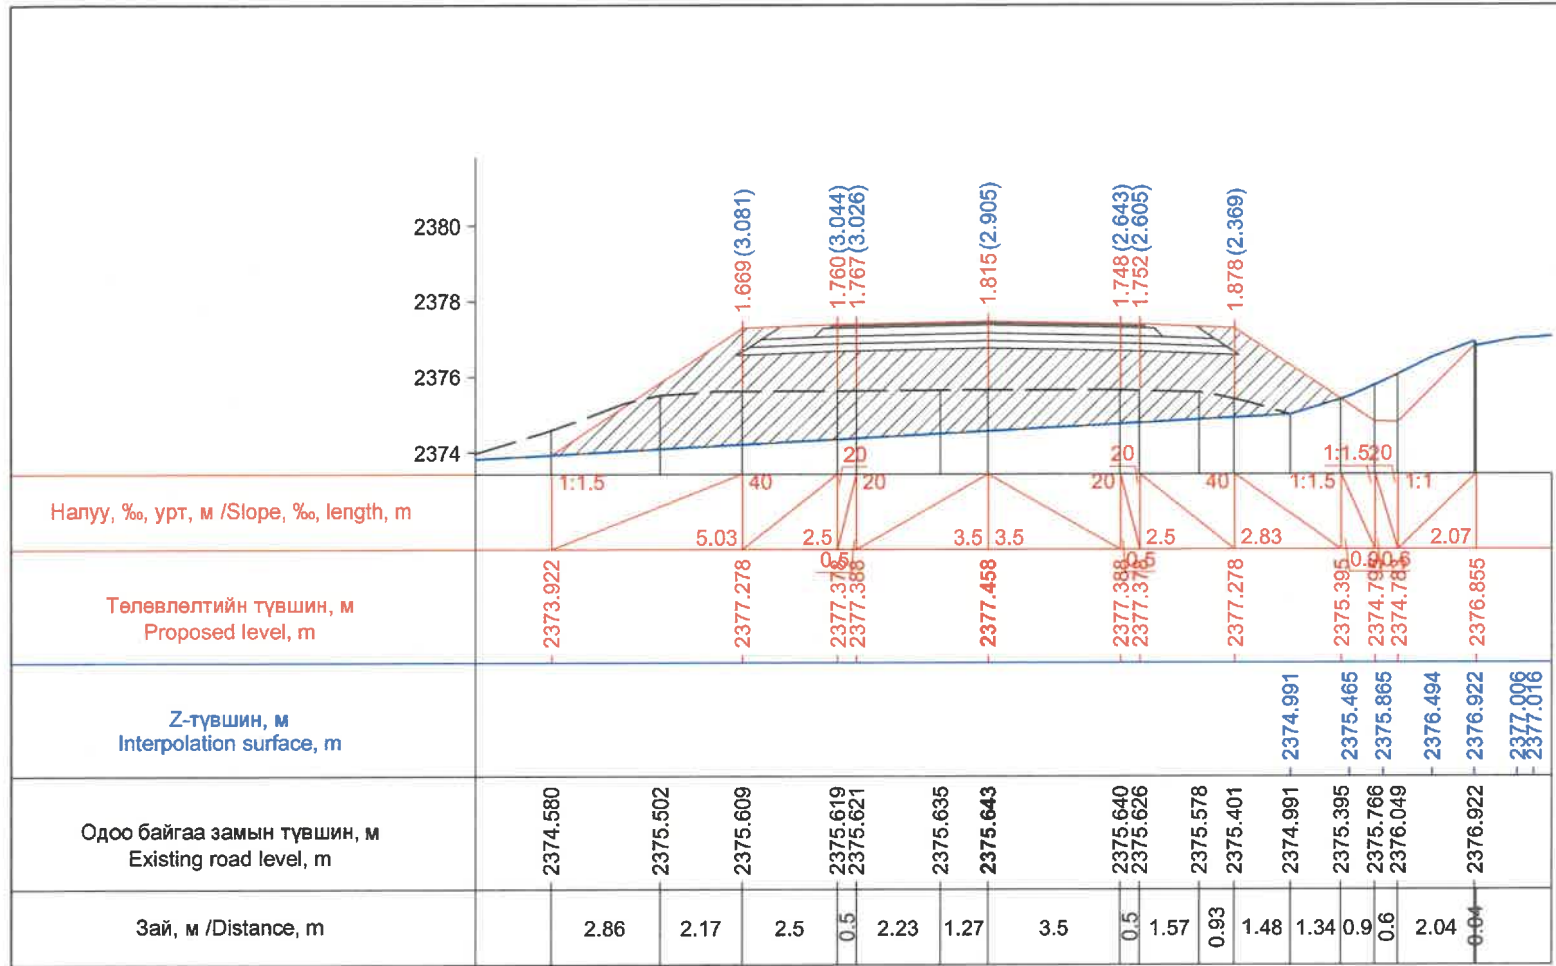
2380
2378
2376
2374

1.669 (3.081)
1.760 (3.044)
1.767 (3.026)
1.815 (2.905)
1.748 (2.643)
1.752 (2.605)
1.878 (2.369)

Налуу, ‰, урт, м /Slope, ‰, length, m

1:1.5
40
5.03
20
2.5
0.5
20
3.5
3.5
20
20
0.5
2.5
40
2.83
1:1.5
1:1.5
20
0.9
0.6
1:1
2.07

Төлөвлөлтийн түвшин, м
Proposed level, m

2373.922
2377.278
2377.378
2377.388
2377.458
2377.388
2377.378
2377.278
2375.395
2374.79
2374.78
2376.855

Z-түвшин, м
Interpolation surface, m

2374.991
2375.465
2375.865
2376.494
2376.922
2377.006
2377.016

Одоо байгаа замын түвшин, м
Existing road level, m

2374.580
2375.502
2375.609
2375.619
2375.621
2375.635
2375.643
2375.640
2375.626
2375.578
2375.401
2374.991
2375.395
2375.766
2376.049
2376.922

Зай, м /Distance, m

2.86
2.17
2.5
0.5
2.23
1.27
3.5
0.5
1.57
0.93
1.48
1.34
0.9
0.6
2.04
0.04